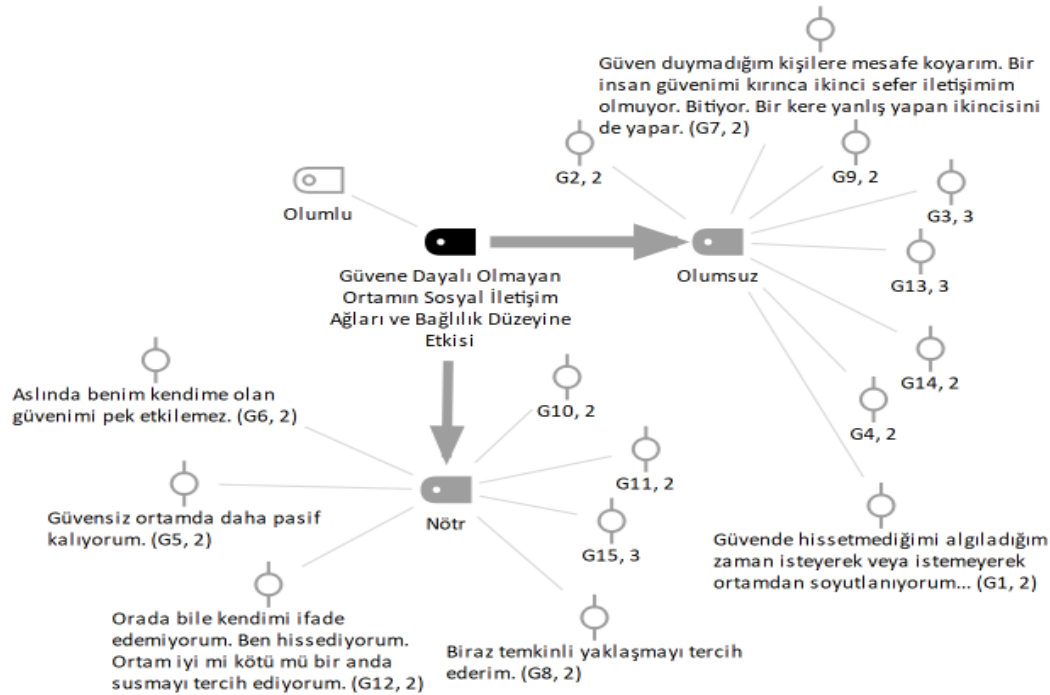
Güven duymadığım kişilere mesafe koyarım. Bir insan güvenimi kırınca ikinci sefer iletişimim olmuyor. Bitiyor. Bir kere yanlış yapan ikincisini de yapar. (G7, 2)

G2, 2

G9, 2

Olumlu

G3, 3

Güvene Dayalı Olmayan Ortamın Sosyal İletişim Ağları ve Bağlılık Düzeyine Etkisi

Olumsuz

G13, 3

G14, 2

Aslında benim kendime olan güvenimi pek etkilemez. (G6, 2)

G10, 2

G4, 2

G11, 2

Nötr

Güvensiz ortamda daha pasif kalıyorum. (G5, 2)

G15, 3

Güvende hissetmediğimi algıladığım zaman isteyerek veya istemeyerek ortamdan soyutlanıyorum... (G1, 2)

Orada bile kendimi ifade edemiyorum. Ben hissediyorum. Ortam iyi mi kötü mü bir anda susmayı tercih ediyorum. (G12, 2)

Biraz temkinli yaklaşmayı tercih ederim. (G8, 2)